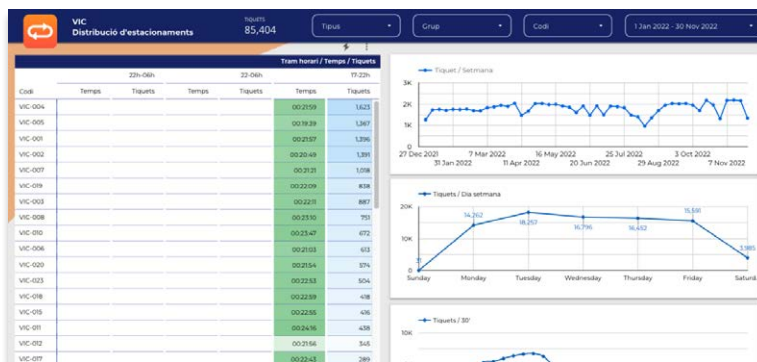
VIC
Distribució d'estacionaments

TIQUETS
85,404

Tipus
Grup
Codi
1 Jan 2022 - 30 Nov 2022

Tram horari / Temps / Tiquets

| Codi | 22h-06h Temps | 22h-06h Tiquets | 22-06h Temps | 22-06h Tiquets | 17-22h Temps | 17-22h Tiquets |
|---|---|---|---|---|---|---|
| VIC-004 | | | | | 00:21:59 | 1,623 |
| VIC-005 | | | | | 00:19:29 | 1,267 |
| VIC-001 | | | | | 00:21:57 | 1,396 |
| VIC-002 | | | | | 00:20:49 | 1,391 |
| VIC-007 | | | | | 00:21:21 | 1,058 |
| VIC-019 | | | | | 00:22:09 | 838 |
| VIC-003 | | | | | 00:22:11 | 887 |
| VIC-008 | | | | | 00:23:10 | 751 |
| VIC-010 | | | | | 00:23:47 | 672 |
| VIC-006 | | | | | 00:21:03 | 613 |
| VIC-020 | | | | | 00:21:54 | 574 |
| VIC-023 | | | | | 00:22:53 | 504 |
| VIC-018 | | | | | 00:22:59 | 418 |
| VIC-015 | | | | | 00:22:55 | 416 |
| VIC-011 | | | | | 00:24:16 | 438 |
| VIC-012 | | | | | 00:21:56 | 345 |
| VIC-017 | | | | | 00:22:43 | 289 |

Tiquet / Setmana
3K
2K
1K
0
27 Dec 2021
31 Jan 2022
7 Mar 2022
11 Apr 2022
16 May 2022
20 Jun 2022
25 Jul 2022
29 Aug 2022
3 Oct 2022
7 Nov 2022

Tiquets / Dia setmana
20K
10K
0
31
14,262
18,257
16,796
16,632
15,591
3,865
Sunday
Monday
Tuesday
Wednesday
Thursday
Friday
Saturday

Tiquets / 30'
10K